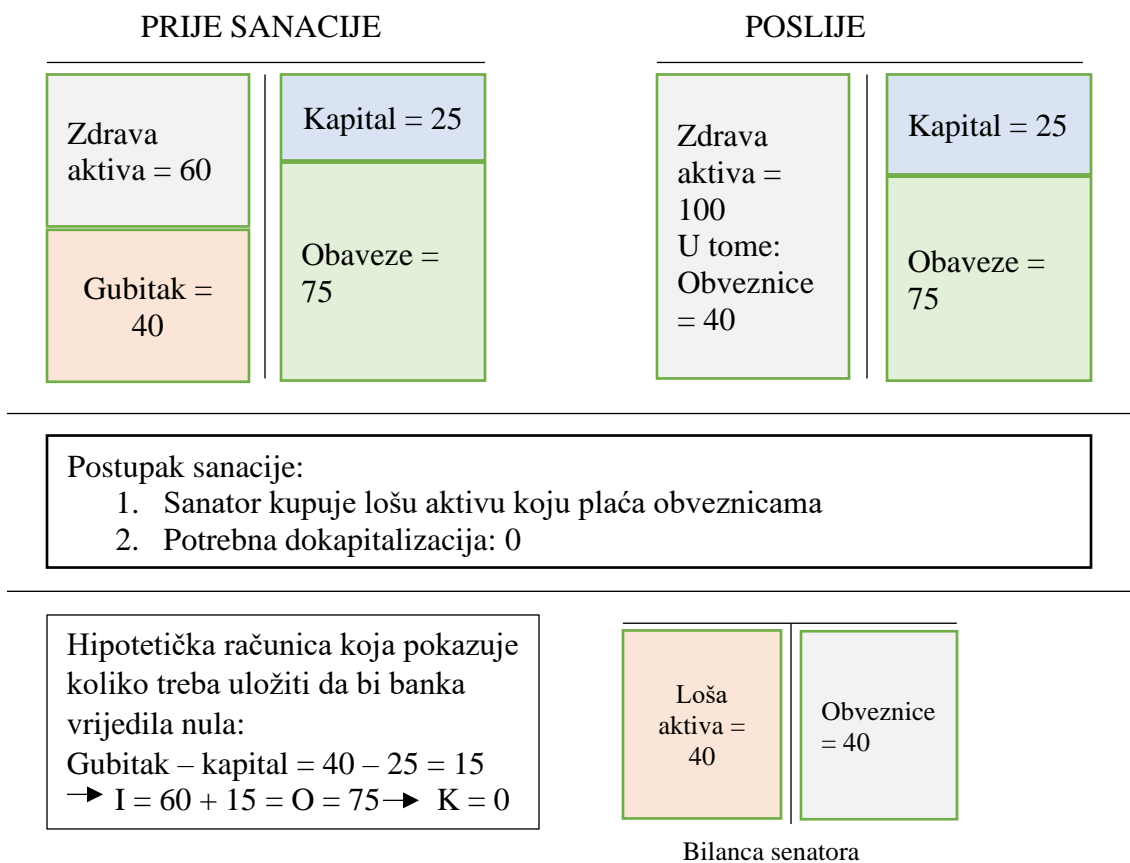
PRIJE SANACIJE

Zdrava aktiva = 60

Gubitak = 40

Kapital = 25

Obaveze = 75

POSLIJE

Zdrava aktiva = 100
U tome:
Obveznice = 40

Kapital = 25

Obaveze = 75

Postupak sanacije:
1. Sanator kupuje lošu aktivu koju plaća obveznicama
2. Potrebna dokapitalizacija: 0

Hipotetička računica koja pokazuje koliko treba uložiti da bi banka vrijedila nula:
Gubitak – kapital = 40 – 25 = 15
→ I = 60 + 15 = O = 75 → K = 0

Loša aktiva = 40

Obveznice = 40

Bilanca senatora